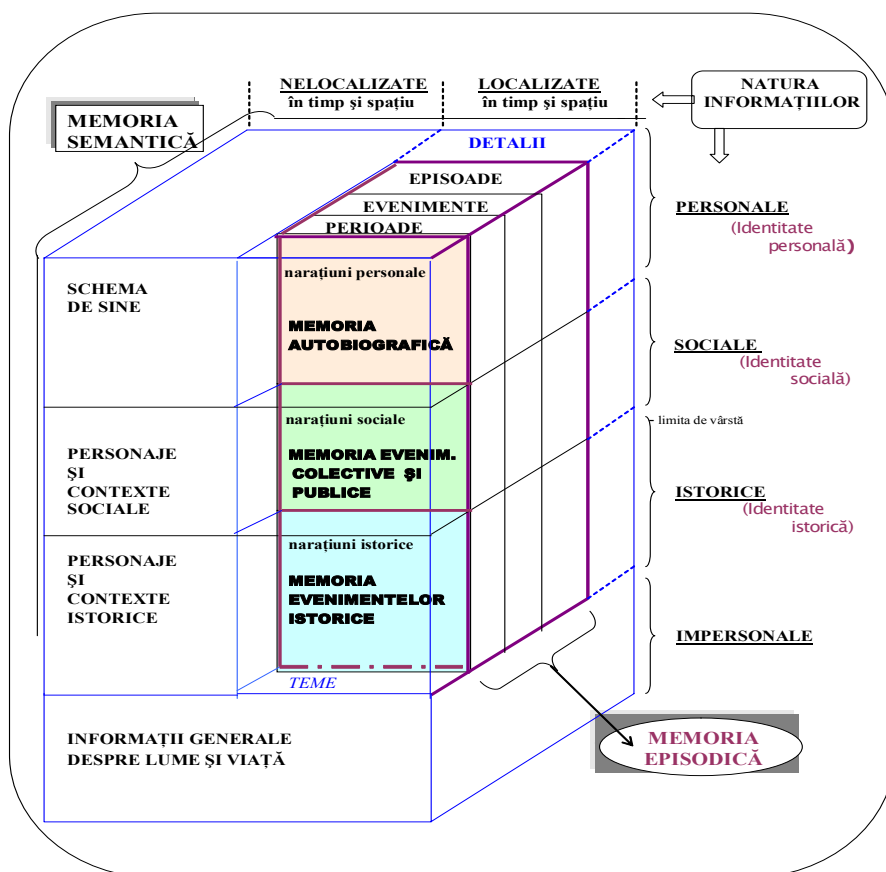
NELOCALIZATE
în timp şi spaţiu

LOCALIZATE
în timp şi spaţiu

NATURA
INFORMAŢIILOR

MEMORIA
SEMANTICĂ

DETALII

EPISOADE

EVENIMENTE

PERIOADE

PERSONALE
(Identitate
personală)

SCHEMA
DE SINE

naraţiuni personale

MEMORIA
AUTOBIOGRAFICĂ

SOCIALE
(Identitate
socială)

limita de vârstă

PERSONAJE
ŞI
CONTEXTE
SOCIALE

naraţiuni sociale

MEMORIA EVENIM.
COLECTIVE ŞI
PUBLICE

ISTORICE
(Identitate
istorică)

PERSONAJE
ŞI
CONTEXTE
ISTORICE

naraţiuni istorice

MEMORIA
EVENIMENTELOR
ISTORICE

IMPERSONALE

TEME

INFORMAŢII GENERALE
DESPRE LUME ŞI VIAŢĂ

MEMORIA
EPISODICĂ